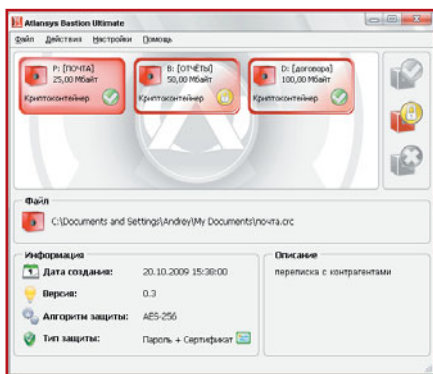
Atlansys Bastion Ultimate

Файл Действия Настройки Помощь

P: [ПОЧТА]
25,00 Мбайт
Криптоконтейнер

B: [ОТЧЁТЫ]
50,00 Мбайт
Криптоконтейнер

D: [договора]
100,00 Мбайт
Криптоконтейнер

Файл

C:\Documents and Settings\Andrey\My Documents\почта.crc

Информация

Дата создания: 20.10.2009 15:38:00

Версия: 0.3

Алгоритм защиты: AES-256

Тип защиты: Пароль + Сертификат

Описание

переписка с контрагентами